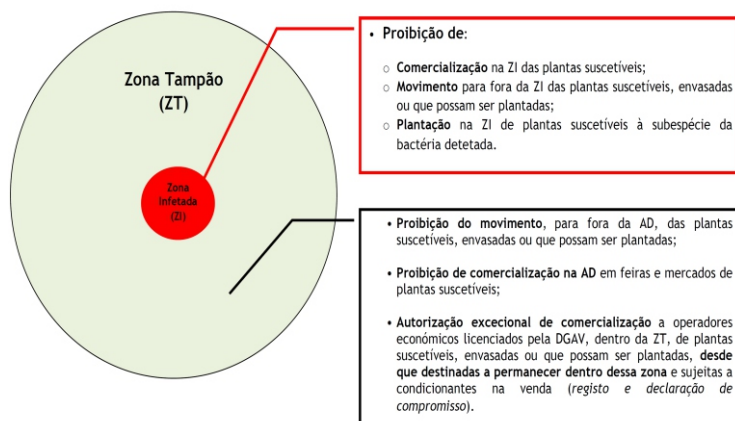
Zona Tampão (ZT)

Zona Infetada (ZI)

• Proibição de:

○ Comercialização na ZI das plantas suscetíveis;
○ Movimento para fora da ZI das plantas suscetíveis, envasadas ou que possam ser plantadas;
○ Plantação na ZI de plantas suscetíveis à subespécie da bactéria detetada.

• Proibição do movimento, para fora da AD, das plantas suscetíveis, envasadas ou que possam ser plantadas;

• Proibição de comercialização na AD em feiras e mercados de plantas suscetíveis;

• Autorização excecional de comercialização a operadores económicos licenciados pela DGAV, dentro da ZT, de plantas suscetíveis, envasadas ou que possam ser plantadas, desde que destinadas a permanecer dentro dessa zona e sujeitas a condicionantes na venda (registo e declaração de compromisso).